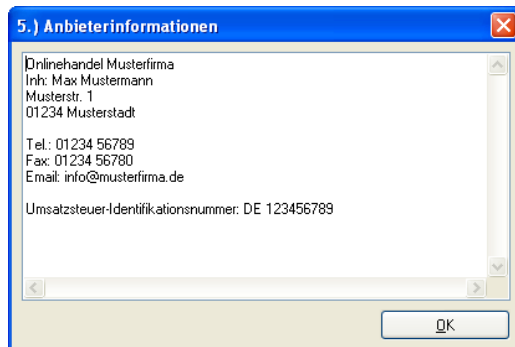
5.) Anbieterinformationen

Onlinehandel Musterfirma
Inh: Max Mustermann
Musterstr. 1
01234 Musterstadt

Tel.: 01234 56789
Fax: 01234 56780
Email: info@musterfirma.de

Umsatzsteuer-Identifikationsnummer: DE 123456789

OK